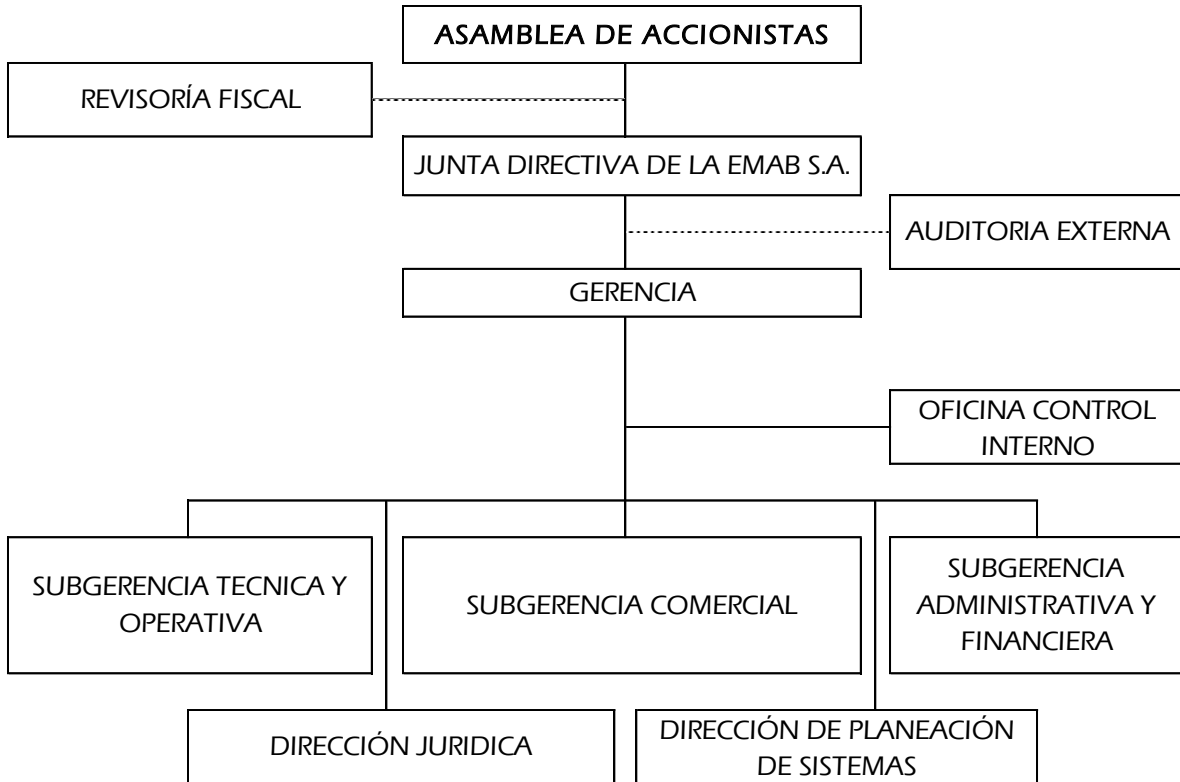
ASAMBLEA DE ACCIONISTAS

REVISORÍA FISCAL

JUNTA DIRECTIVA DE LA EMAB S.A.

AUDITORIA EXTERNA

GERENCIA

OFICINA CONTROL INTERNO

SUBGERENCIA TECNICA Y OPERATIVA

SUBGERENCIA COMERCIAL

SUBGERENCIA ADMINISTRATIVA Y FINANCIERA

DIRECCIÓN JURIDICA

DIRECCIÓN DE PLANEACIÓN DE SISTEMAS